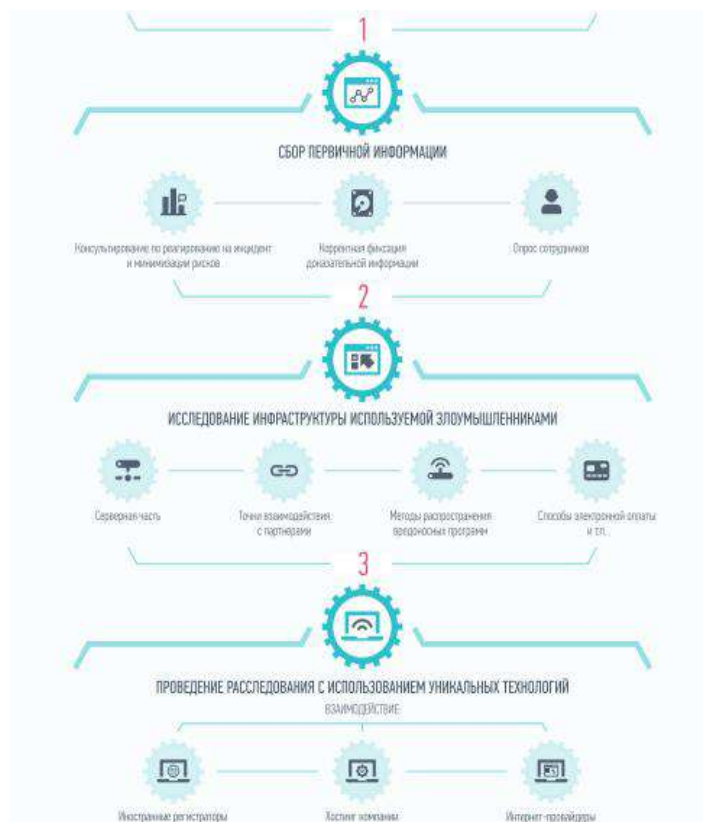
1

СБОР ПЕРВИЧНОЙ ИНФОРМАЦИИ

Консультирование по реагированию на инцидент и минимизации рисков

Корректная фиксация доказательной информации

Опрос сотрудников

2

ИССЛЕДОВАНИЕ ИНФРАСТРУКТУРЫ ИСПОЛЬЗУЕМОЙ ЗЛОУМЫШЛЕННИКАМИ

Серверная часть

Точки взаимодействия с партнерами

Методы распространения вредоносных программ

Способы электронной оплаты и т.п.

3

ПРОВЕДЕНИЕ РАССЛЕДОВАНИЯ С ИСПОЛЬЗОВАНИЕМ УНИКАЛЬНЫХ ТЕХНОЛОГИЙ

ВЗАИМОДЕЙСТВИЕ

Иностранные регистраторы

Хостинг компании

Интернет-провайдеры